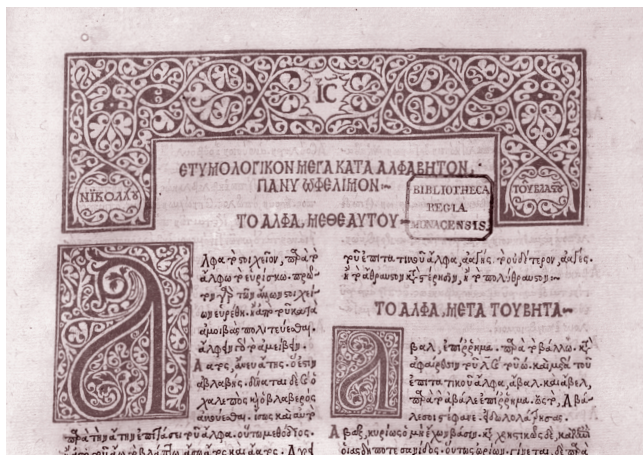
IC

ΕΤΥΜΟΛΟΓΙΚΟΝ ΜΕΓΑ ΚΑΤΑ ΑΛΦΑΒΗΤΟΝ· ΠΑΝΥ ΩΦΕΛΙΜΟΝ·

ΝΙΚΟΛΑΟΣ

ΤΟΥ ΒΛΑΣΤΟΥ

BIBLIOTHECA REGIA MONACENSIS

ΤΟ ΑΛΦΑ, ΜΕΘ' ΕΑΥΤΟΥ·

Α Λφα τὸ στοιχεῖον, παρὰ τὸ ἀλφῶ τὸ εὑρίσκω· πρῶτον γὰρ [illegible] ἀλφάνω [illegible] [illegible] ἀμοιβὰς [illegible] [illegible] ἀλφη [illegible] Α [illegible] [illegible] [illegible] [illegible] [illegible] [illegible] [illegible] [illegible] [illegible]

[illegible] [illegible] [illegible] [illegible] τοῦ ἄλφα. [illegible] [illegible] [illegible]

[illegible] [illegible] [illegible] ἀλφα, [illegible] τοῦ δίτερον, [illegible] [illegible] ἄνθρωπον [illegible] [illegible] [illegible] πολυάνθρωπον·

ΤΟ ΑΛΦΑ, ΜΕΤΑ ΤΟΥ ΒΗΤΑ·

Α βαλ, ἐπίρρημα· παρὰ τὸ βάλλω. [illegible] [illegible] τοῦ λ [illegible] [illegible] τοῦ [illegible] τικοῦ ἄλφα, ἄβαλ. καὶ ἄβελ, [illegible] ἀβαλε ἐπίρρημα. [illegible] Αβα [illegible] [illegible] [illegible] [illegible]

Α βας, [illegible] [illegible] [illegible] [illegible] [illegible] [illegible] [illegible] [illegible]